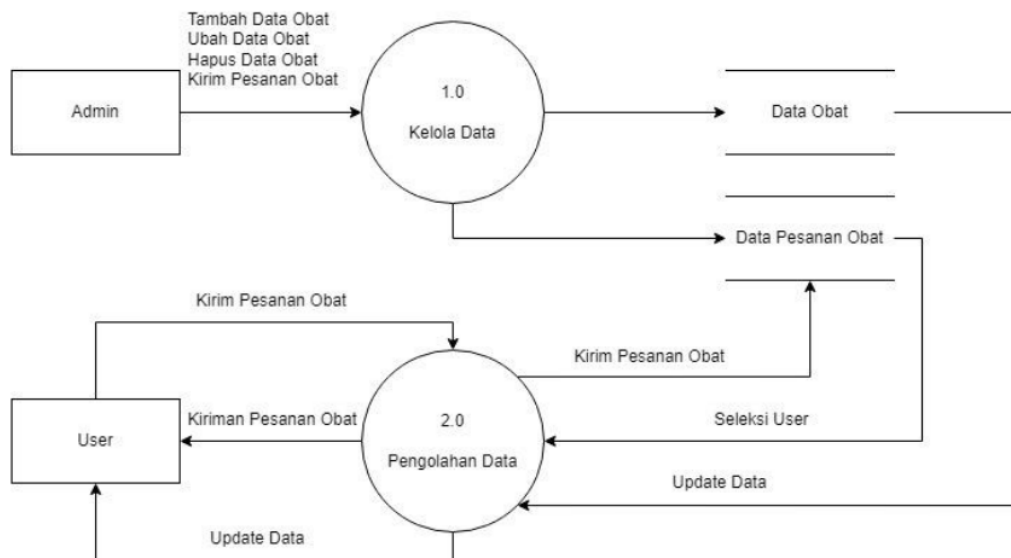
Tambah Data Obat
Ubah Data Obat
Hapus Data Obat
Kirim Pesanan Obat

Admin

1.0

Kelola Data

Data Obat

Data Pesanan Obat

Kirim Pesanan Obat

Kirim Pesanan Obat

User

Kiriman Pesanan Obat

2.0

Pengolahan Data

Seleksi User

Update Data

Update Data